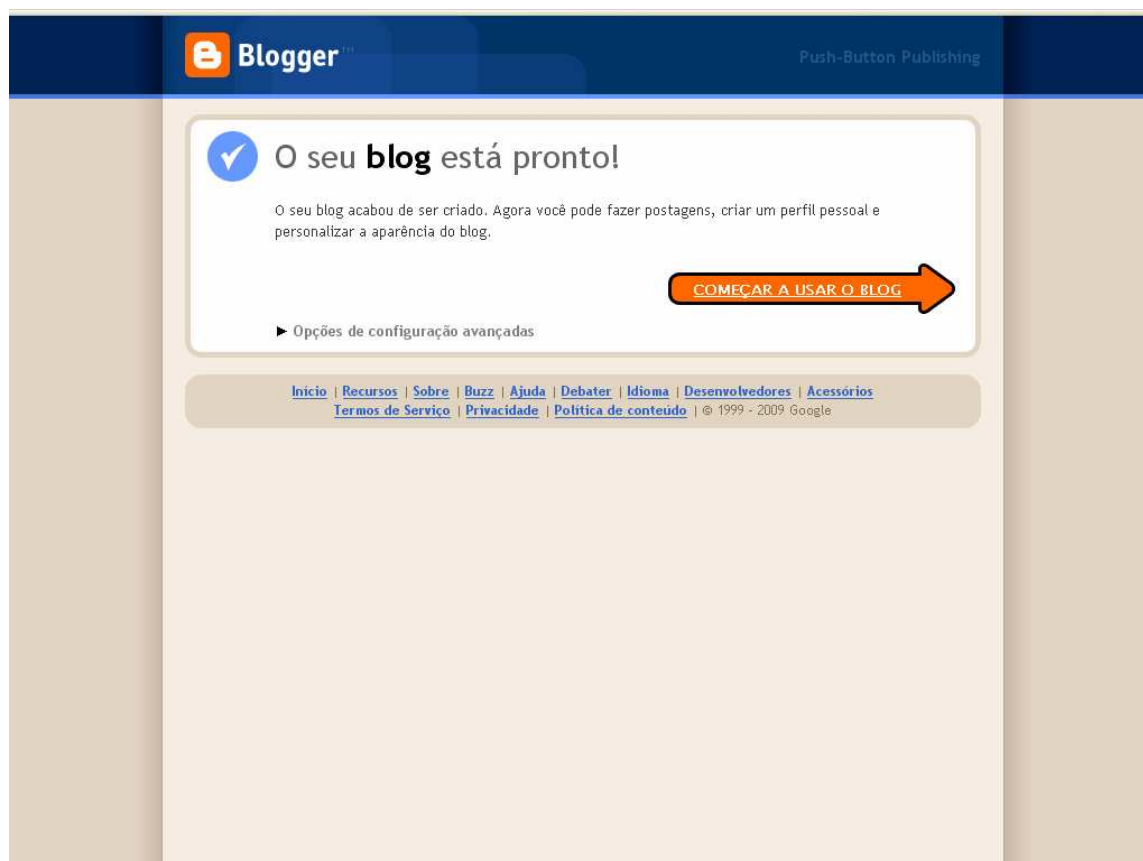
Blogger™

Push-Button Publishing

O seu **blog** está pronto!

O seu blog acabou de ser criado. Agora você pode fazer postagens, criar um perfil pessoal e personalizar a aparência do blog.

COMEÇAR A USAR O BLOG

► Opções de configuração avançadas

Início | Recursos | Sobre | Buzz | Ajuda | Debater | Idioma | Desenvolvedores | Acessórios
Termos de Serviço | Privacidade | Política de conteúdo | © 1999 - 2009 Google